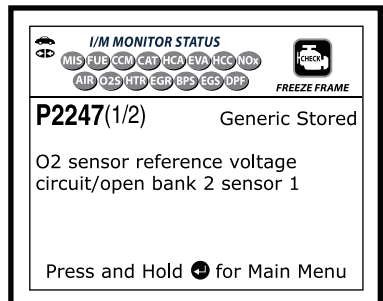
I/M MONITOR STATUS

MIS FUE CCM CAT HCA EVA HCC NOx

AIR O2S HTR EGR BPS EGS DPF

CHECK

FREEZE FRAME

P2247(1/2) Generic Stored

O2 sensor reference voltage circuit/open bank 2 sensor 1

Press and Hold for Main Menu